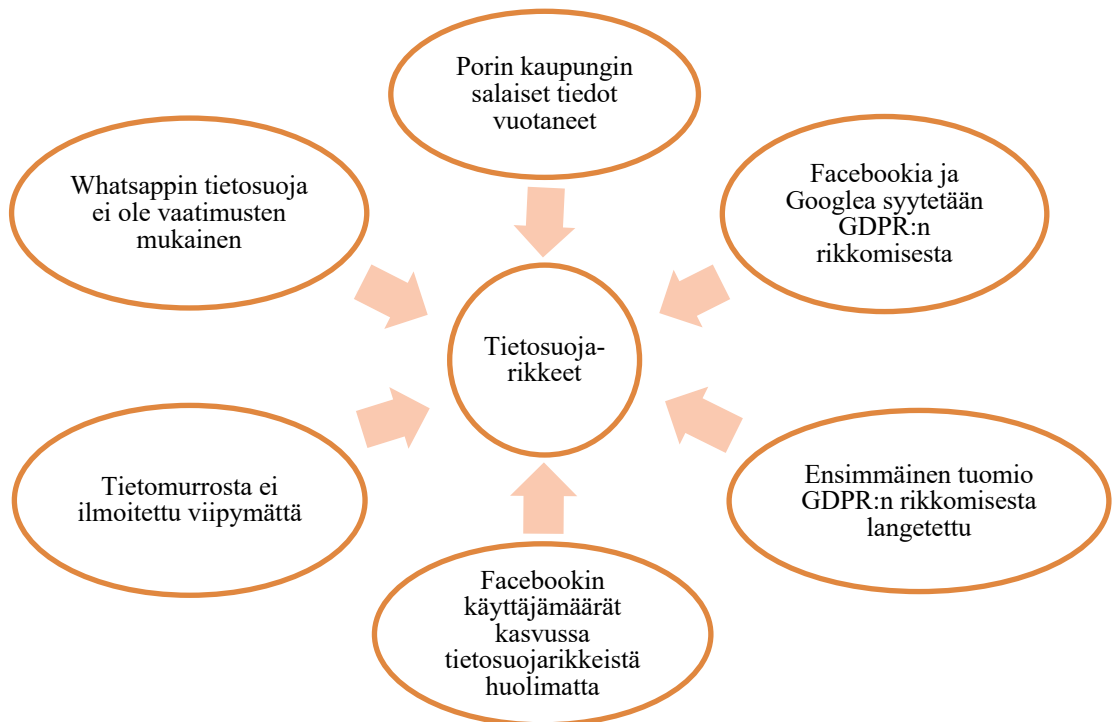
Porin kaupungin salaiset tiedot vuotaneet

Whatsappin tietosuoja ei ole vaatimusten mukainen

Facebookia ja Googlea syytetään GDPR:n rikkomisesta

Tietosuoja-rikkeet

Tietomurrosta ei ilmoitettu viipymättä

Ensimmäinen tuomio GDPR:n rikkomisesta langetettu

Facebookin käyttäjämäärät kasvussa tietosuojarikkeistä huolimatta